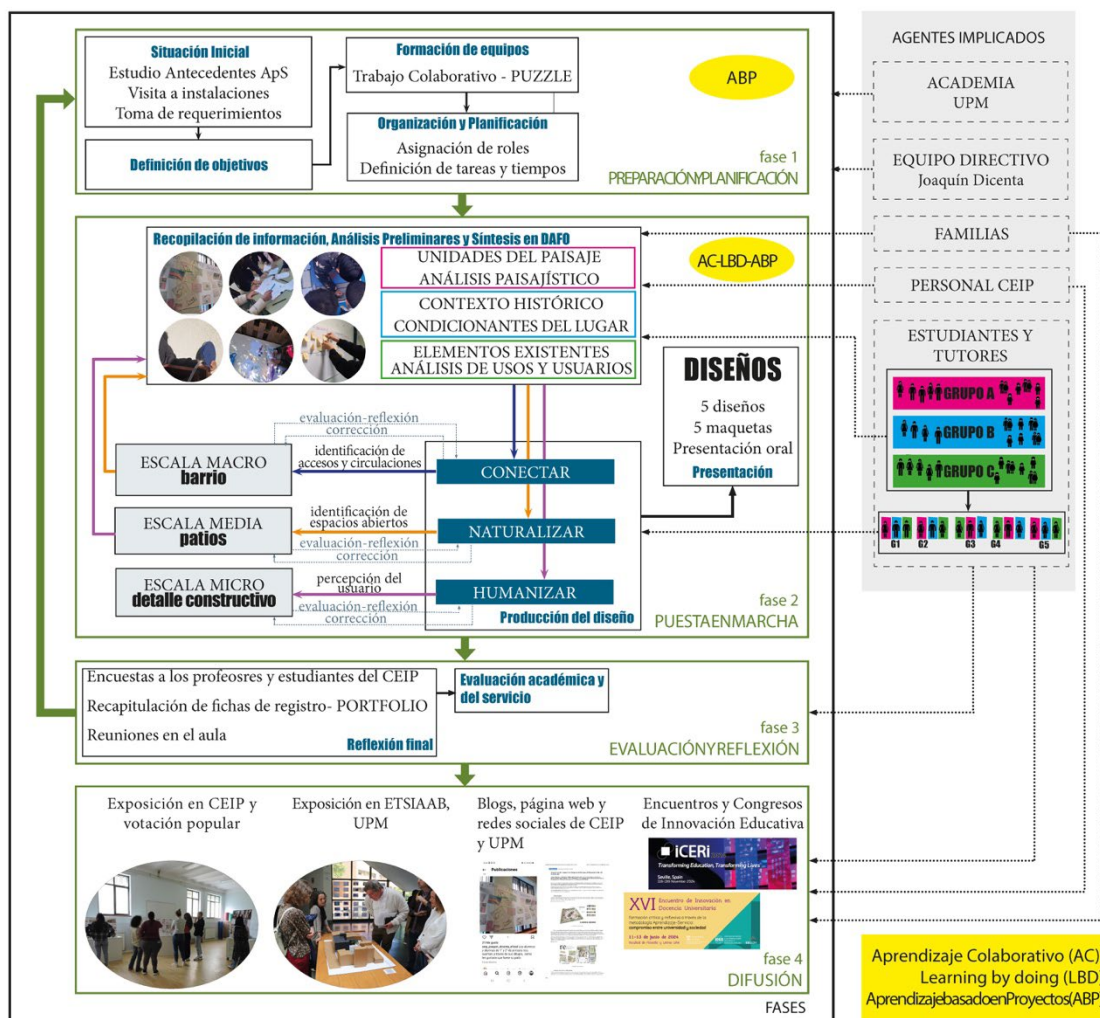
Situación Inicial
Estudio Antecedentes ApS
Visita a instalaciones
Toma de requerimientos

Definición de objetivos

Formación de equipos
Trabajo Colaborativo - PUZZLE

Organización y Planificación
Asignación de roles
Definición de tareas y tiempos

ABP

fase 1
PREPARACIÓNYPLANIFICACIÓN

Recopilación de información, Análisis Preliminares y Síntesis en DAFO

UNIDADES DEL PAISAJE
ANÁLISIS PAISAJÍSTICO

CONTEXTO HISTÓRICO
CONDICIONANTES DEL LUGAR

ELEMENTOS EXISTENTES
ANÁLISIS DE USOS Y USUARIOS

AC-LBD-ABP

DISEÑOS
5 diseños
5 maquetas
Presentación oral
Presentación

evaluación-reflexión
corrección

ESCALA MACRO
barrio

identificación de accesos y circulaciones

CONECTAR

ESCALA MEDIA
patios

identificación de espacios abiertos

NATURALIZAR

evaluación-reflexión
corrección

ESCALA MICRO
detalle constructivo

percepción del usuario

HUMANIZAR

evaluación-reflexión
corrección

Producción del diseño

fase 2
PUESTAENMARCHA

Encuestas a los profeosres y estudiantes del CEIP
Recapitulación de fichas de registro- PORTFOLIO
Reuniones en el aula

Reflexión final

Evaluación académica y del servicio

fase 3
EVALUACIÓNYREFLEXIÓN

Exposición en CEIP y votación popular

Exposición en ETSIAAB, UPM

Blogs, página web y redes sociales de CEIP y UPM

Encuentros y Congresos de Innovación Educativa

iCERi
Transforming Education, Transforming Lives
Seville, Spain

XVI Encuentro de Innovación en Docencia Universitaria

fase 4
DIFUSIÓN

FASES

AGENTES IMPLICADOS

ACADEMIA
UPM

EQUIPO DIRECTIVO
Joaquín Dicenta

FAMILIAS

PERSONAL CEIP

ESTUDIANTES Y TUTORES

GRUPO A
GRUPO B
GRUPO C

G1 G2 G3 G4 G5

Aprendizaje Colaborativo (AC)
Learning by doing (LBD)
AprendizajebasadoenProyectos(ABP)